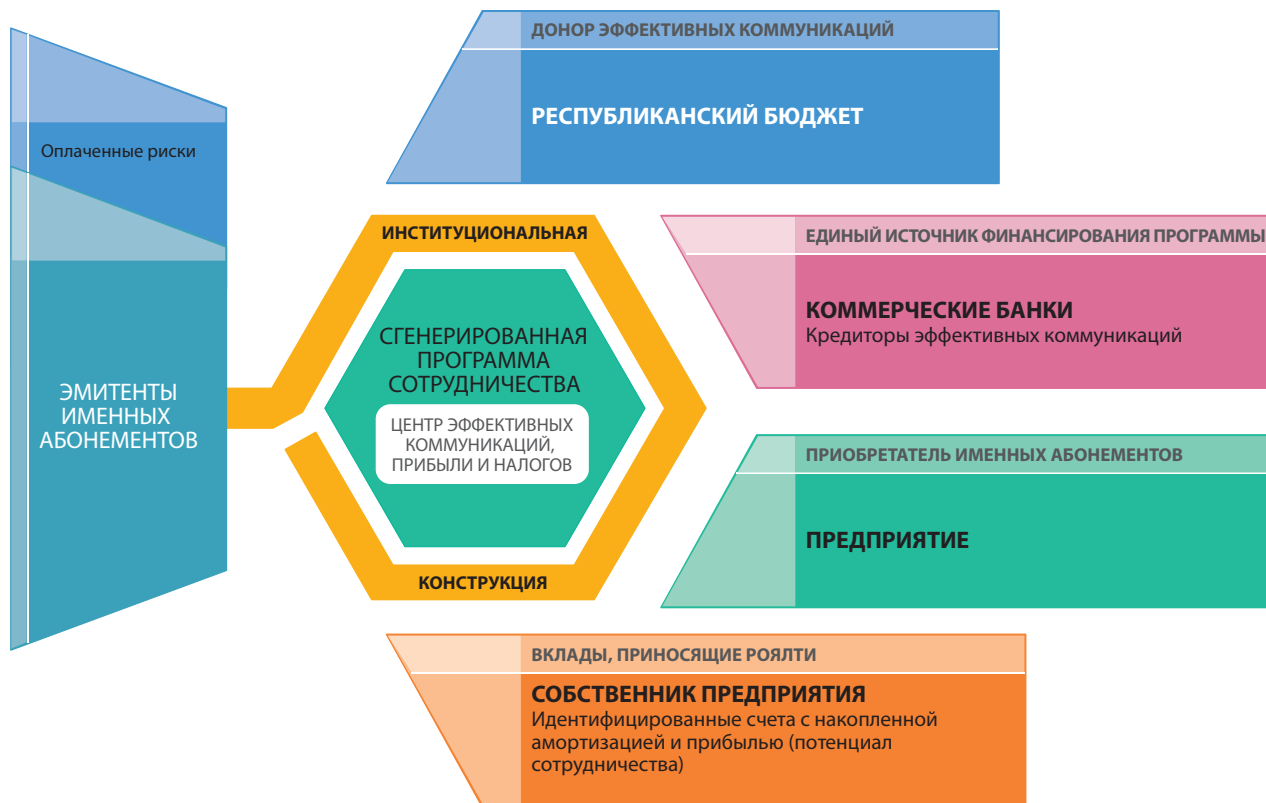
ДОНОР ЭФФЕКТИВНЫХ КОММУНИКАЦИЙ

РЕСПУБЛИКАНСКИЙ БЮДЖЕТ

Оплаченные риски

ЭМИТЕНТЫ ИМЕННЫХ АБОНЕМЕНТОВ

ИНСТИТУЦИОНАЛЬНАЯ

СГЕНЕРИРОВАННАЯ ПРОГРАММА СОТРУДНИЧЕСТВА

ЦЕНТР ЭФФЕКТИВНЫХ КОММУНИКАЦИЙ, ПРИБЫЛИ И НАЛОГОВ

КОНСТРУКЦИЯ

ЕДИНЫЙ ИСТОЧНИК ФИНАНСИРОВАНИЯ ПРОГРАММЫ

КОММЕРЧЕСКИЕ БАНКИ
Кредиторы эффективных коммуникаций

ПРИОБРЕТАТЕЛЬ ИМЕННЫХ АБОНЕМЕНТОВ

ПРЕДПРИЯТИЕ

ВКЛАДЫ, ПРИНОСЯЩИЕ РОЯЛТИ

СОБСТВЕННИК ПРЕДПРИЯТИЯ
Идентифицированные счета с накопленной амортизацией и прибылью (потенциал сотрудничества)